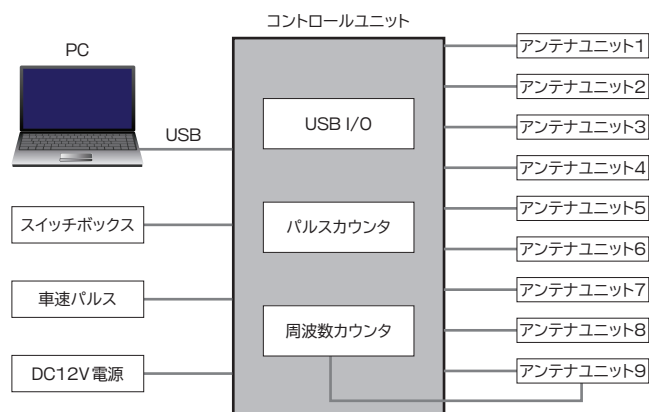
PC

USB

スイッチボックス

車速パルス

DC12V電源

コントロールユニット

USB I/O

パルスカウンタ

周波数カウンタ

アンテナユニット1

アンテナユニット2

アンテナユニット3

アンテナユニット4

アンテナユニット5

アンテナユニット6

アンテナユニット7

アンテナユニット8

アンテナユニット9